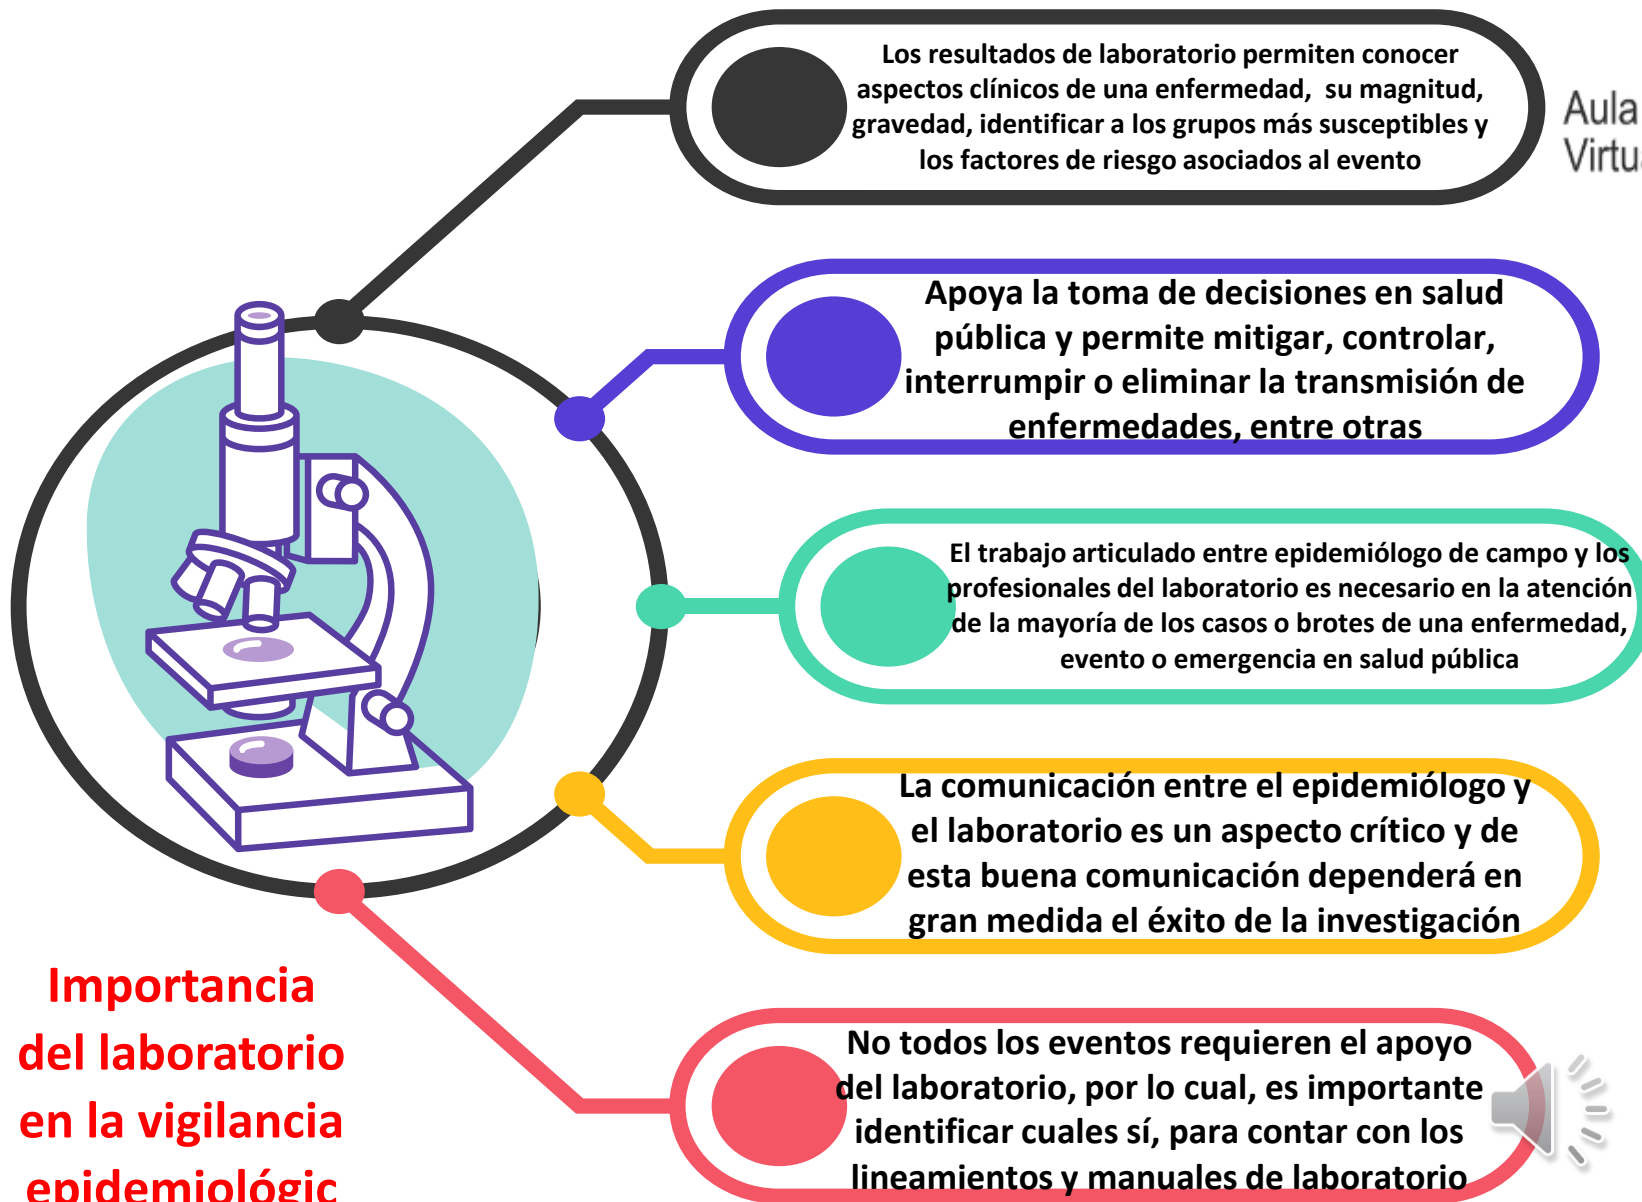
Los resultados de laboratorio permiten conocer aspectos clínicos de una enfermedad, su magnitud, gravedad, identificar a los grupos más susceptibles y los factores de riesgo asociados al evento

Aula Virtu

Apoya la toma de decisiones en salud pública y permite mitigar, controlar, interrumpir o eliminar la transmisión de enfermedades, entre otras

El trabajo articulado entre epidemiólogo de campo y los profesionales del laboratorio es necesario en la atención de la mayoría de los casos o brotes de una enfermedad, evento o emergencia en salud pública

La comunicación entre el epidemiólogo y el laboratorio es un aspecto crítico y de esta buena comunicación dependerá en gran medida el éxito de la investigación

No todos los eventos requieren el apoyo del laboratorio, por lo cual, es importante identificar cuales sí, para contar con los lineamientos y manuales de laboratorio

Importancia del laboratorio en la vigilancia epidemiológic